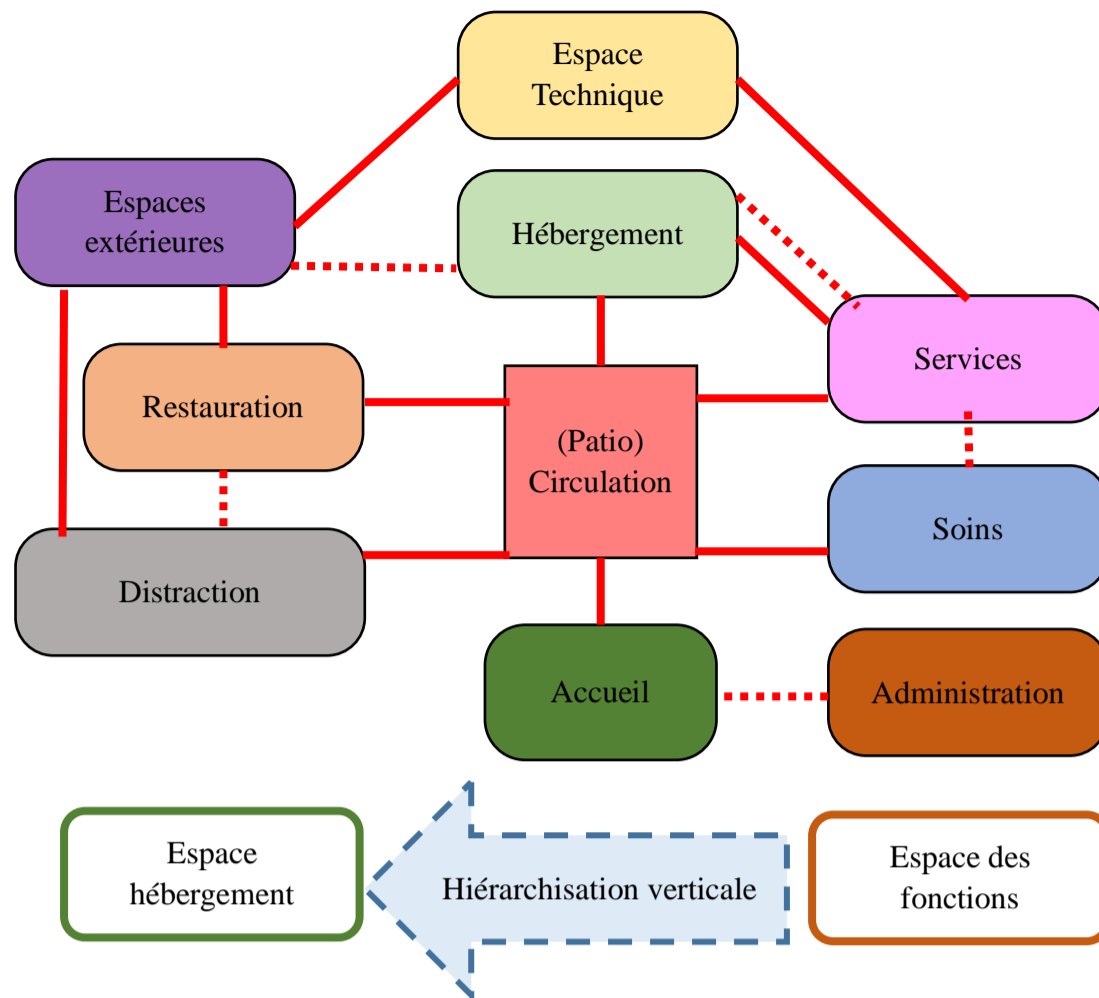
Espace Technique

Espaces extérieures

Hébergement

Services

Restauration

(Patio) Circulation

Soins

Distraction

Accueil

Administration

Espace hébergement

Hiérarchisation verticale

Espace des fonctions